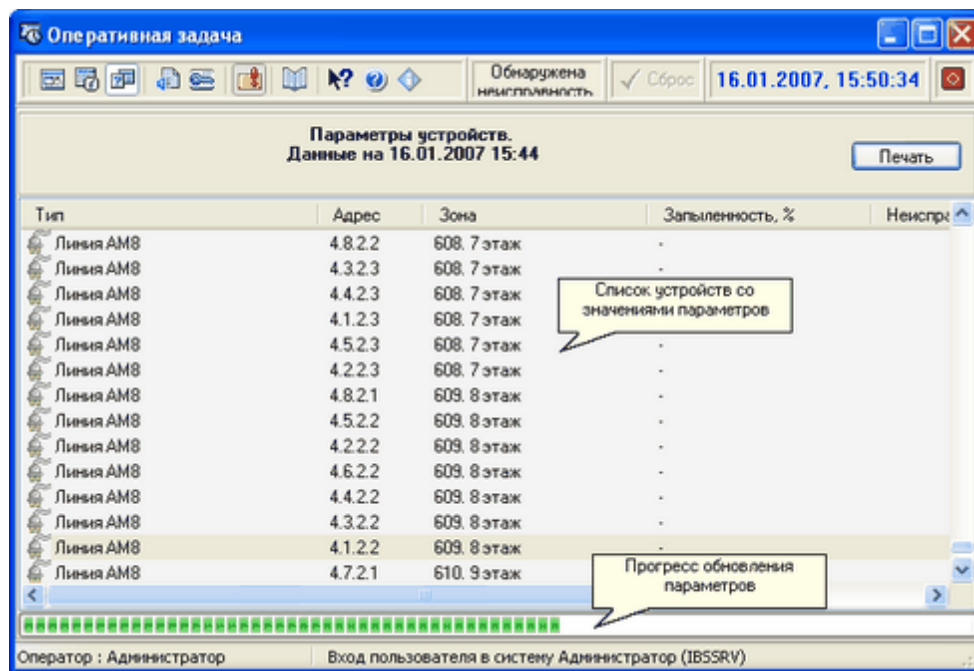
Оперативная задача

Обнаружена неисправность

Сброс

16.01.2007, 15:50:34

Параметры устройств.
Данные на 16.01.2007 15:44

Печать

| Тип | Адрес | Зона | Запыленность, % | Неиспра |
|---|---|---|---|---|
| Линия АМ8 | 4.8.2.2 | 608. 7 этаж | - | |
| Линия АМ8 | 4.3.2.3 | 608. 7 этаж | - | |
| Линия АМ8 | 4.4.2.3 | 608. 7 этаж | | |
| Линия АМ8 | 4.1.2.3 | 608. 7 этаж | | |
| Линия АМ8 | 4.5.2.3 | 608. 7 этаж | - | |
| Линия АМ8 | 4.2.2.3 | 608. 7 этаж | - | |
| Линия АМ8 | 4.8.2.1 | 609. 8 этаж | - | |
| Линия АМ8 | 4.5.2.2 | 609. 8 этаж | - | |
| Линия АМ8 | 4.2.2.2 | 609. 8 этаж | - | |
| Линия АМ8 | 4.6.2.2 | 609. 8 этаж | - | |
| Линия АМ8 | 4.4.2.2 | 609. 8 этаж | - | |
| Линия АМ8 | 4.3.2.2 | 609. 8 этаж | - | |
| Линия АМ8 | 4.1.2.2 | 609. 8 этаж | - | |
| Линия АМ8 | 4.7.2.1 | 610. 9 этаж | | |

Список устройств со значениями параметров

Прогресс обновления параметров

Оператор : Администратор

Вход пользователя в систему Администратор (IBSSRV)